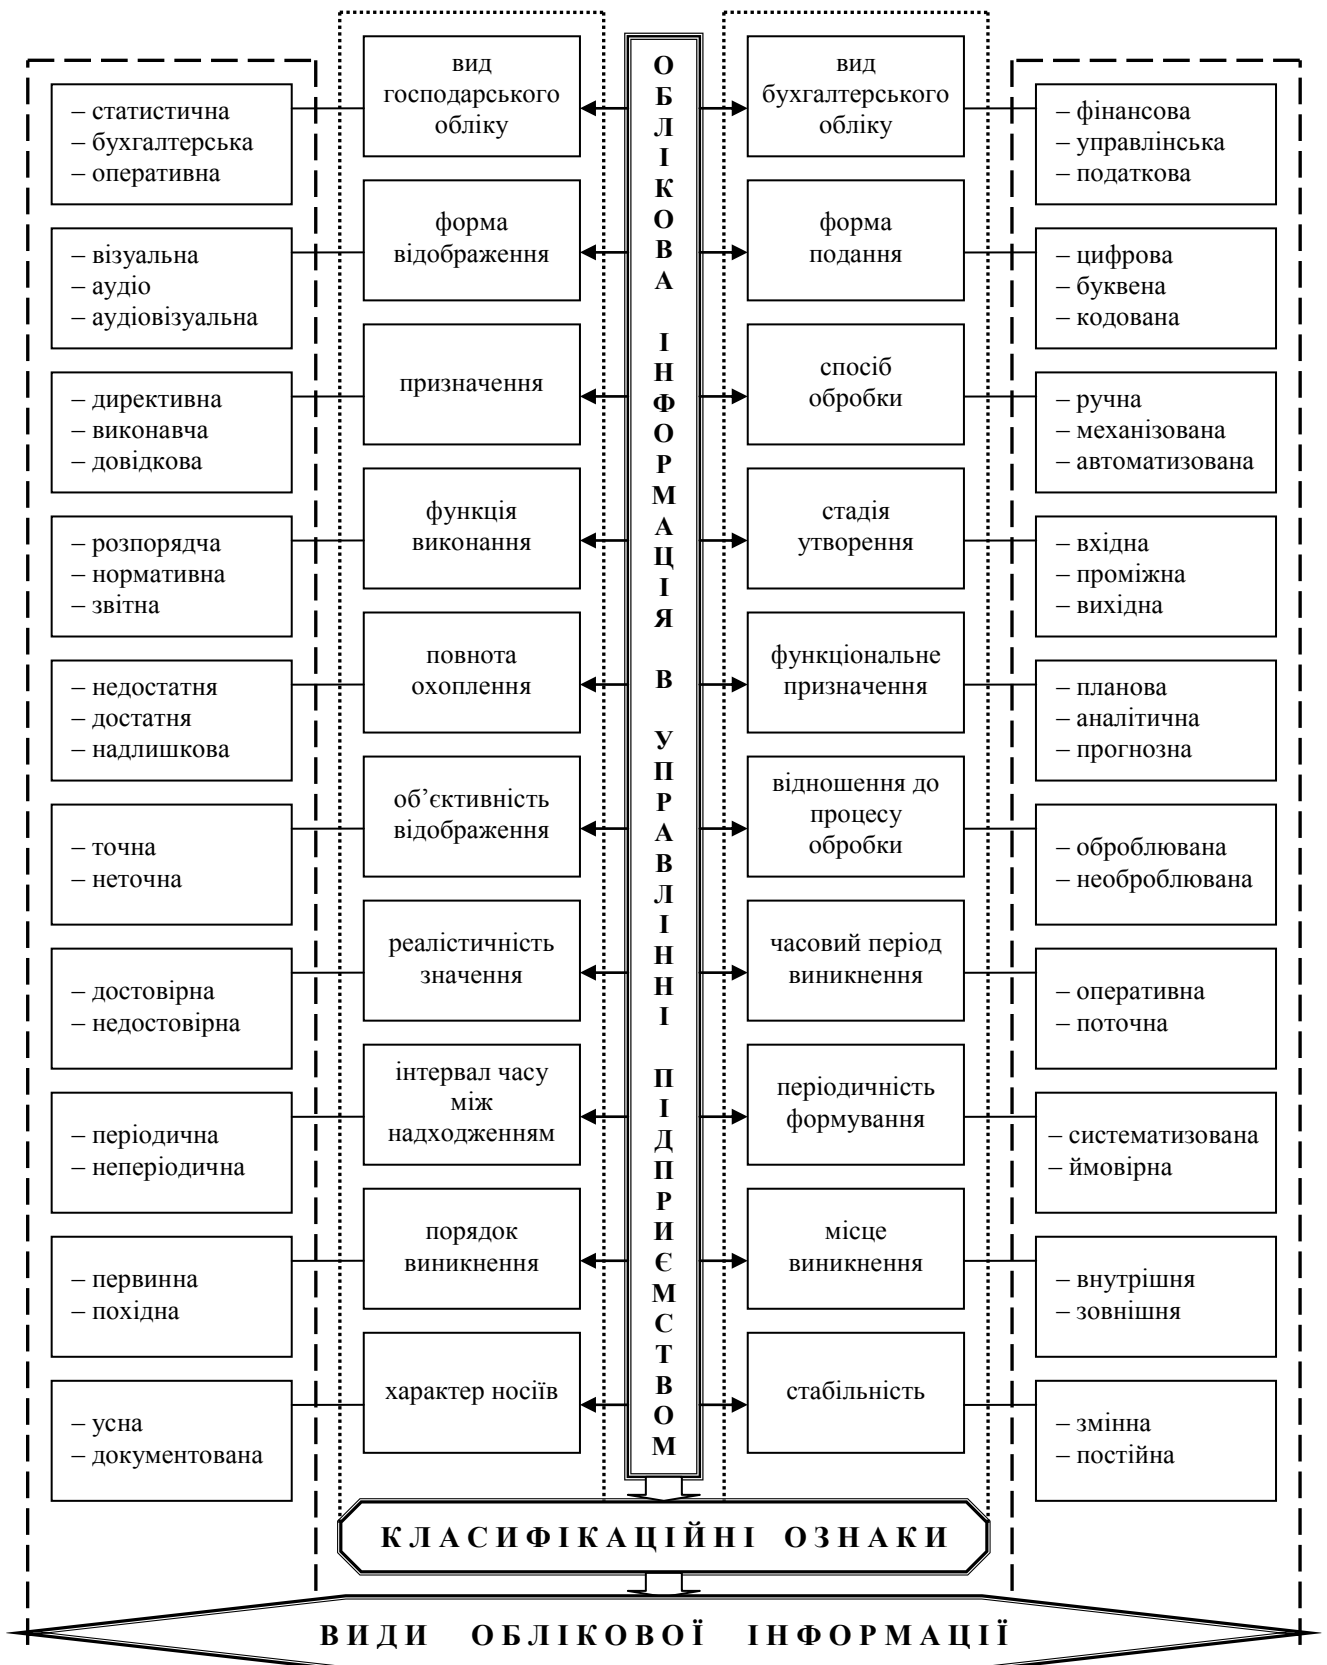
ОБЛІКОВА ІНФОРМАЦІЯ В УПРАВЛІННІ ПІДПРИЄМСТВОМ

вид господарського обліку

– статистична
– бухгалтерська
– оперативна

форма відображення

– візуальна
– аудіо
– аудіовізуальна

призначення

– директивна
– виконавча
– довідкова

функція виконання

– розпорядча
– нормативна
– звітна

повнота охоплення

– недостатня
– достатня
– надлишкова

об'єктивність відображення

– точна
– неточна

реалістичність значення

– достовірна
– недостовірна

інтервал часу між надходженням

– періодична
– неперіодична

порядок виникнення

– первинна
– похідна

характер носіїв

– усна
– документована

вид бухгалтерського обліку

– фінансова
– управлінська
– податкова

форма подання

– цифрова
– буквена
– кодована

спосіб обробки

– ручна
– механізована
– автоматизована

стадія утворення

– вхідна
– проміжна
– вихідна

функціональне призначення

– планова
– аналітична
– прогнозна

відношення до процесу обробки

– оброблювана
– необроблювана

часовий період виникнення

– оперативна
– поточна

періодичність формування

– систематизована
– ймовірна

місце виникнення

– внутрішня
– зовнішня

стабільність

– змінна
– постійна

КЛАСИФІКАЦІЙНІ ОЗНАКИ

ВИДИ ОБЛІКОВОЇ ІНФОРМАЦІЇ